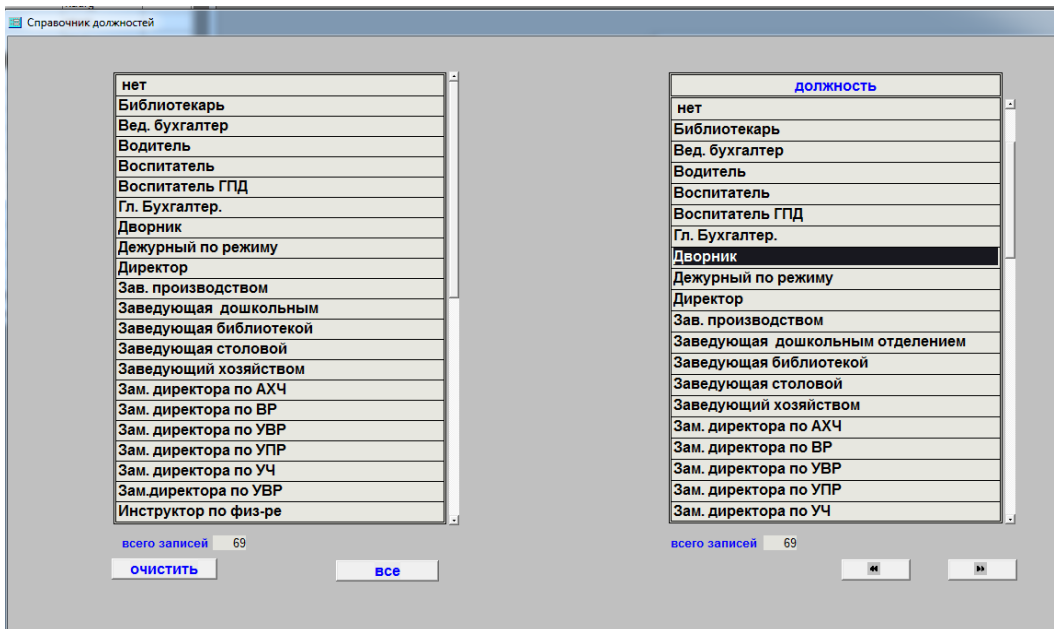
Справочник должностей

нет
Библиотекарь
Вед. бухгалтер
Водитель
Воспитатель
Воспитатель ГПД
Гл. Бухгалтер.
Дворник
Дежурный по режиму
Директор
Зав. производством
Заведующая дошкольным
Заведующая библиотекой
Заведующая столовой
Заведующий хозяйством
Зам. директора по АХЧ
Зам. директора по ВР
Зам. директора по УВР
Зам. директора по УПР
Зам. директора по УЧ
Зам.директора по УВР
Инструктор по физ-ре

всего записей 69
очистить
все

должность
нет
Библиотекарь
Вед. бухгалтер
Водитель
Воспитатель
Воспитатель ГПД
Гл. Бухгалтер.
Дворник
Дежурный по режиму
Директор
Зав. производством
Заведующая дошкольным отделением
Заведующая библиотекой
Заведующая столовой
Заведующий хозяйством
Зам. директора по АХЧ
Зам. директора по ВР
Зам. директора по УВР
Зам. директора по УПР
Зам. директора по УЧ

всего записей 69